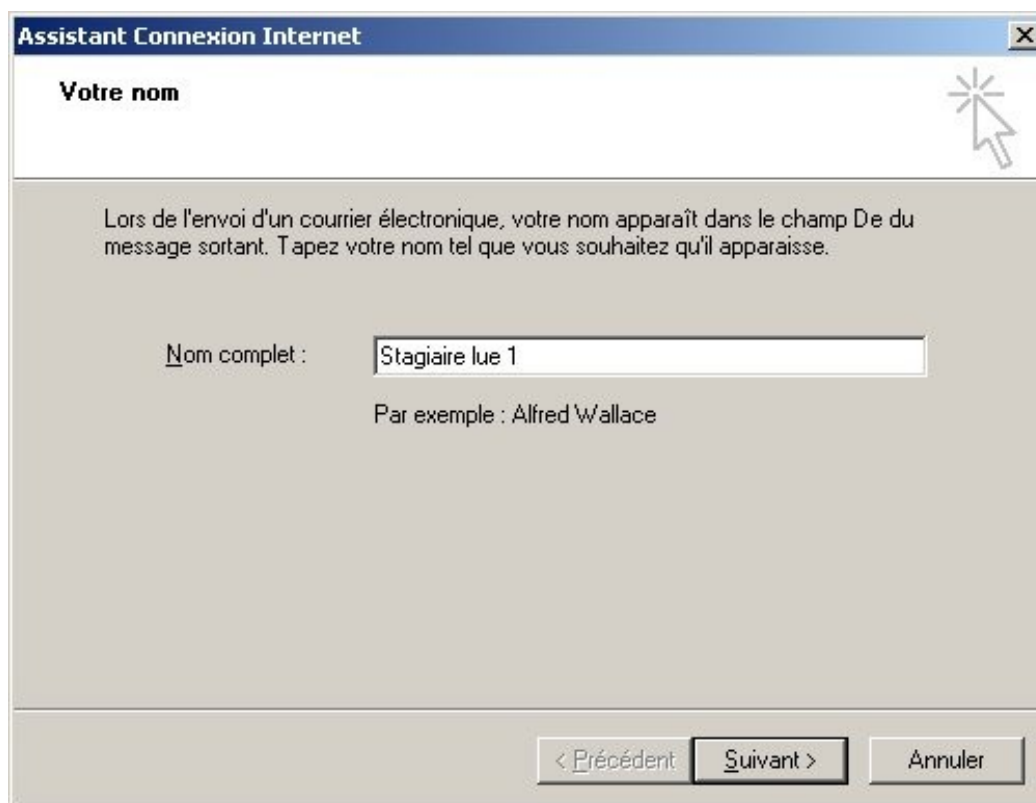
Assistant Connexion Internet

Votre nom

Lors de l'envoi d'un courrier électronique, votre nom apparaît dans le champ De du message sortant. Tapez votre nom tel que vous souhaitez qu'il apparaisse.

Nom complet :

Stagiaire lue 1

Par exemple : Alfred Wallace

< Précédent

Suivant >

Annuler